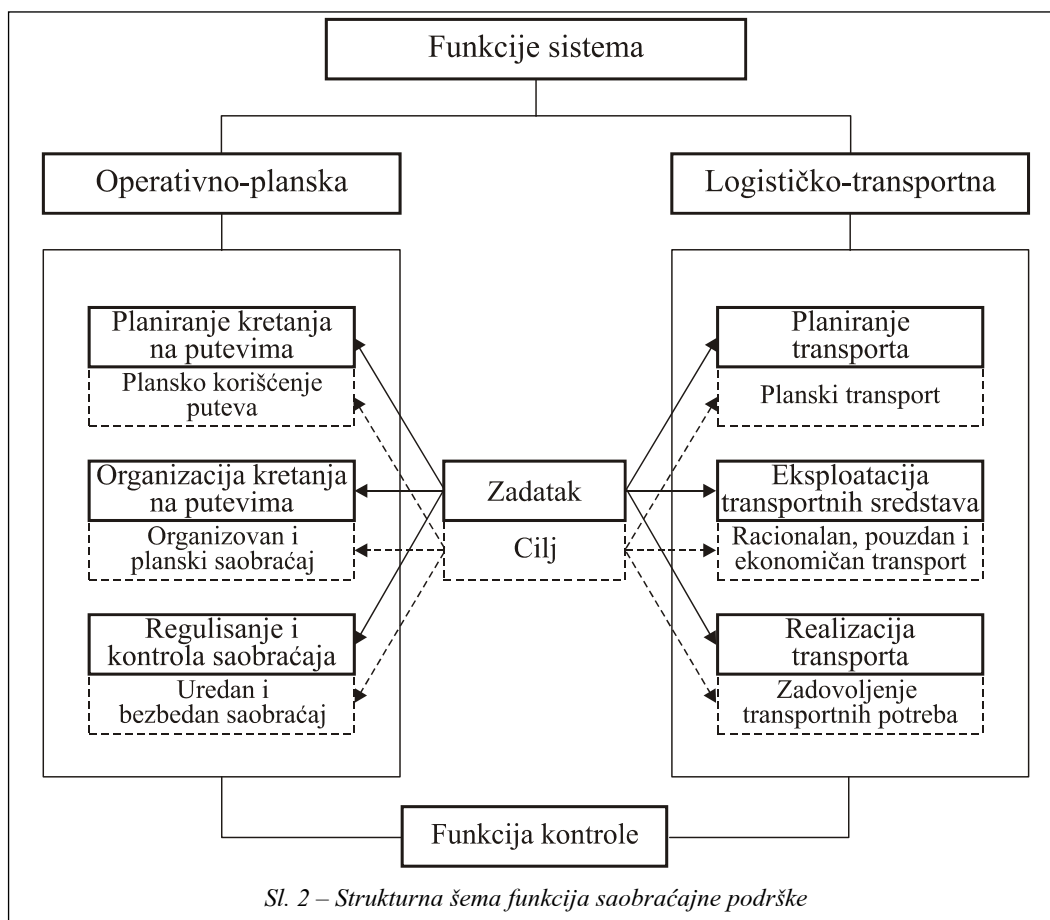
Funkcije sistema

Operativno-planska

Logističko-transportna

Planiranje kretanja na putevima

Plansko korišćenje puteva

Organizacija kretanja na putevima

Organizovan i planski saobraćaj

Regulisanje i kontrola saobraćaja

Uredan i bezbedan saobraćaj

Zadatak

Cilj

Planiranje transporta

Planski transport

Eksploatacija transportnih sredstava

Racionalan, pouzdan i ekonomičan transport

Realizacija transporta

Zadovoljenje transportnih potreba

Funkcija kontrole

Sl. 2 – Strukturna šema funkcija saobraćajne podrške